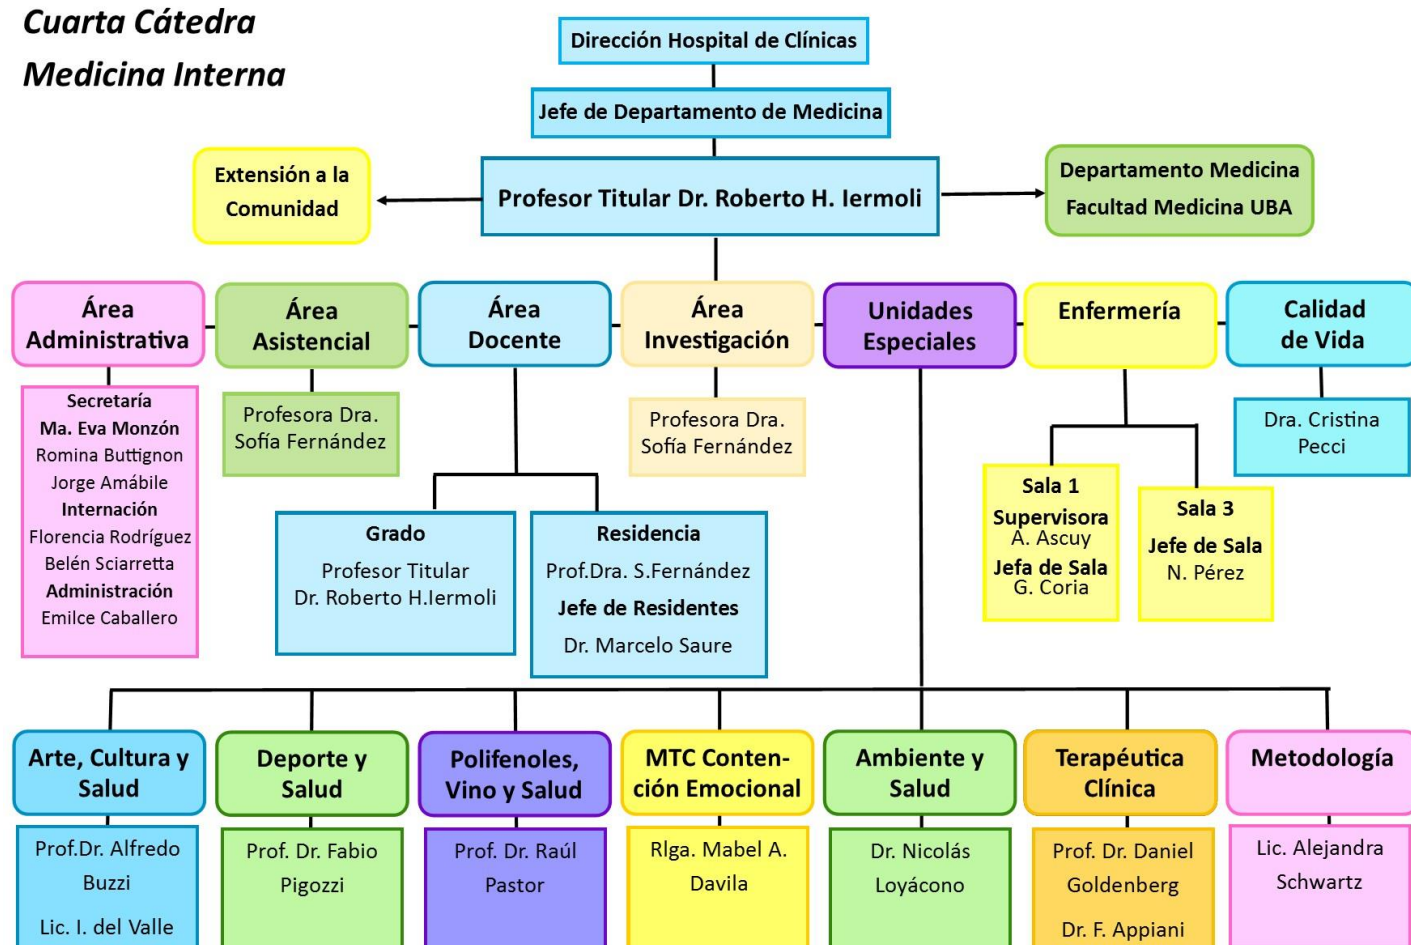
Cuarta Cátedra
Medicina Interna

Dirección Hospital de Clínicas

Jefe de Departamento de Medicina

Extensión a la Comunidad

Profesor Titular Dr. Roberto H. Iermoli

Departamento Medicina Facultad Medicina UBA

Área Administrativa

Secretaría
Ma. Eva Monzón
Romina Buttignon
Jorge Amábile
Internación
Florencia Rodríguez
Belén Sciarretta
Administración
Emilce Caballero

Área Asistencial

Profesora Dra. Sofía Fernández

Área Docente

Grado
Profesor Titular
Dr. Roberto H.Iermoli

Residencia
Prof.Dra. S.Fernández
Jefe de Residentes
Dr. Marcelo Saure

Área Investigación

Profesora Dra. Sofía Fernández

Unidades Especiales

Enfermería

Sala 1
Supervisora
A. Ascuy
Jefa de Sala
G. Coria

Sala 3
Jefe de Sala
N. Pérez

Calidad de Vida

Dra. Cristina Pecci

Arte, Cultura y Salud

Prof.Dr. Alfredo Buzzi
Lic. I. del Valle

Deporte y Salud

Prof. Dr. Fabio Pigozzi

Polifenoles, Vino y Salud

Prof. Dr. Raúl Pastor

MTC Contención Emocional

Rlga. Mabel A. Davila

Ambiente y Salud

Dr. Nicolás Loyácono

Terapéutica Clínica

Prof. Dr. Daniel Goldenberg
Dr. F. Appiani

Metodología

Lic. Alejandra Schwartz